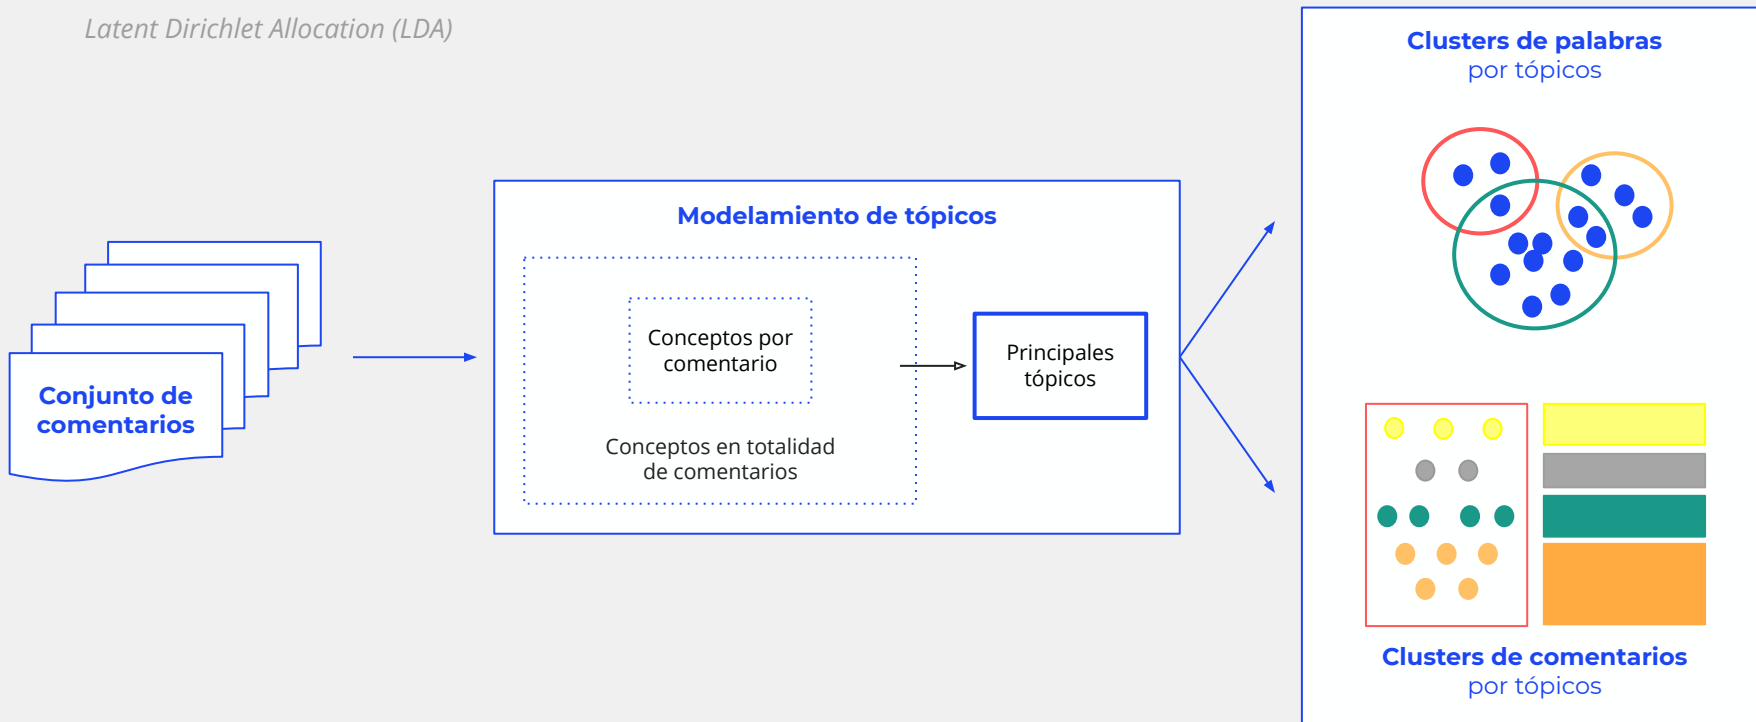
Latent Dirichlet Allocation (LDA)

Conjunto de comentarios

Modelamiento de tópicos

Conceptos por comentario

Conceptos en totalidad de comentarios

Principales tópicos

Clusters de palabras por tópicos

Clusters de comentarios por tópicos